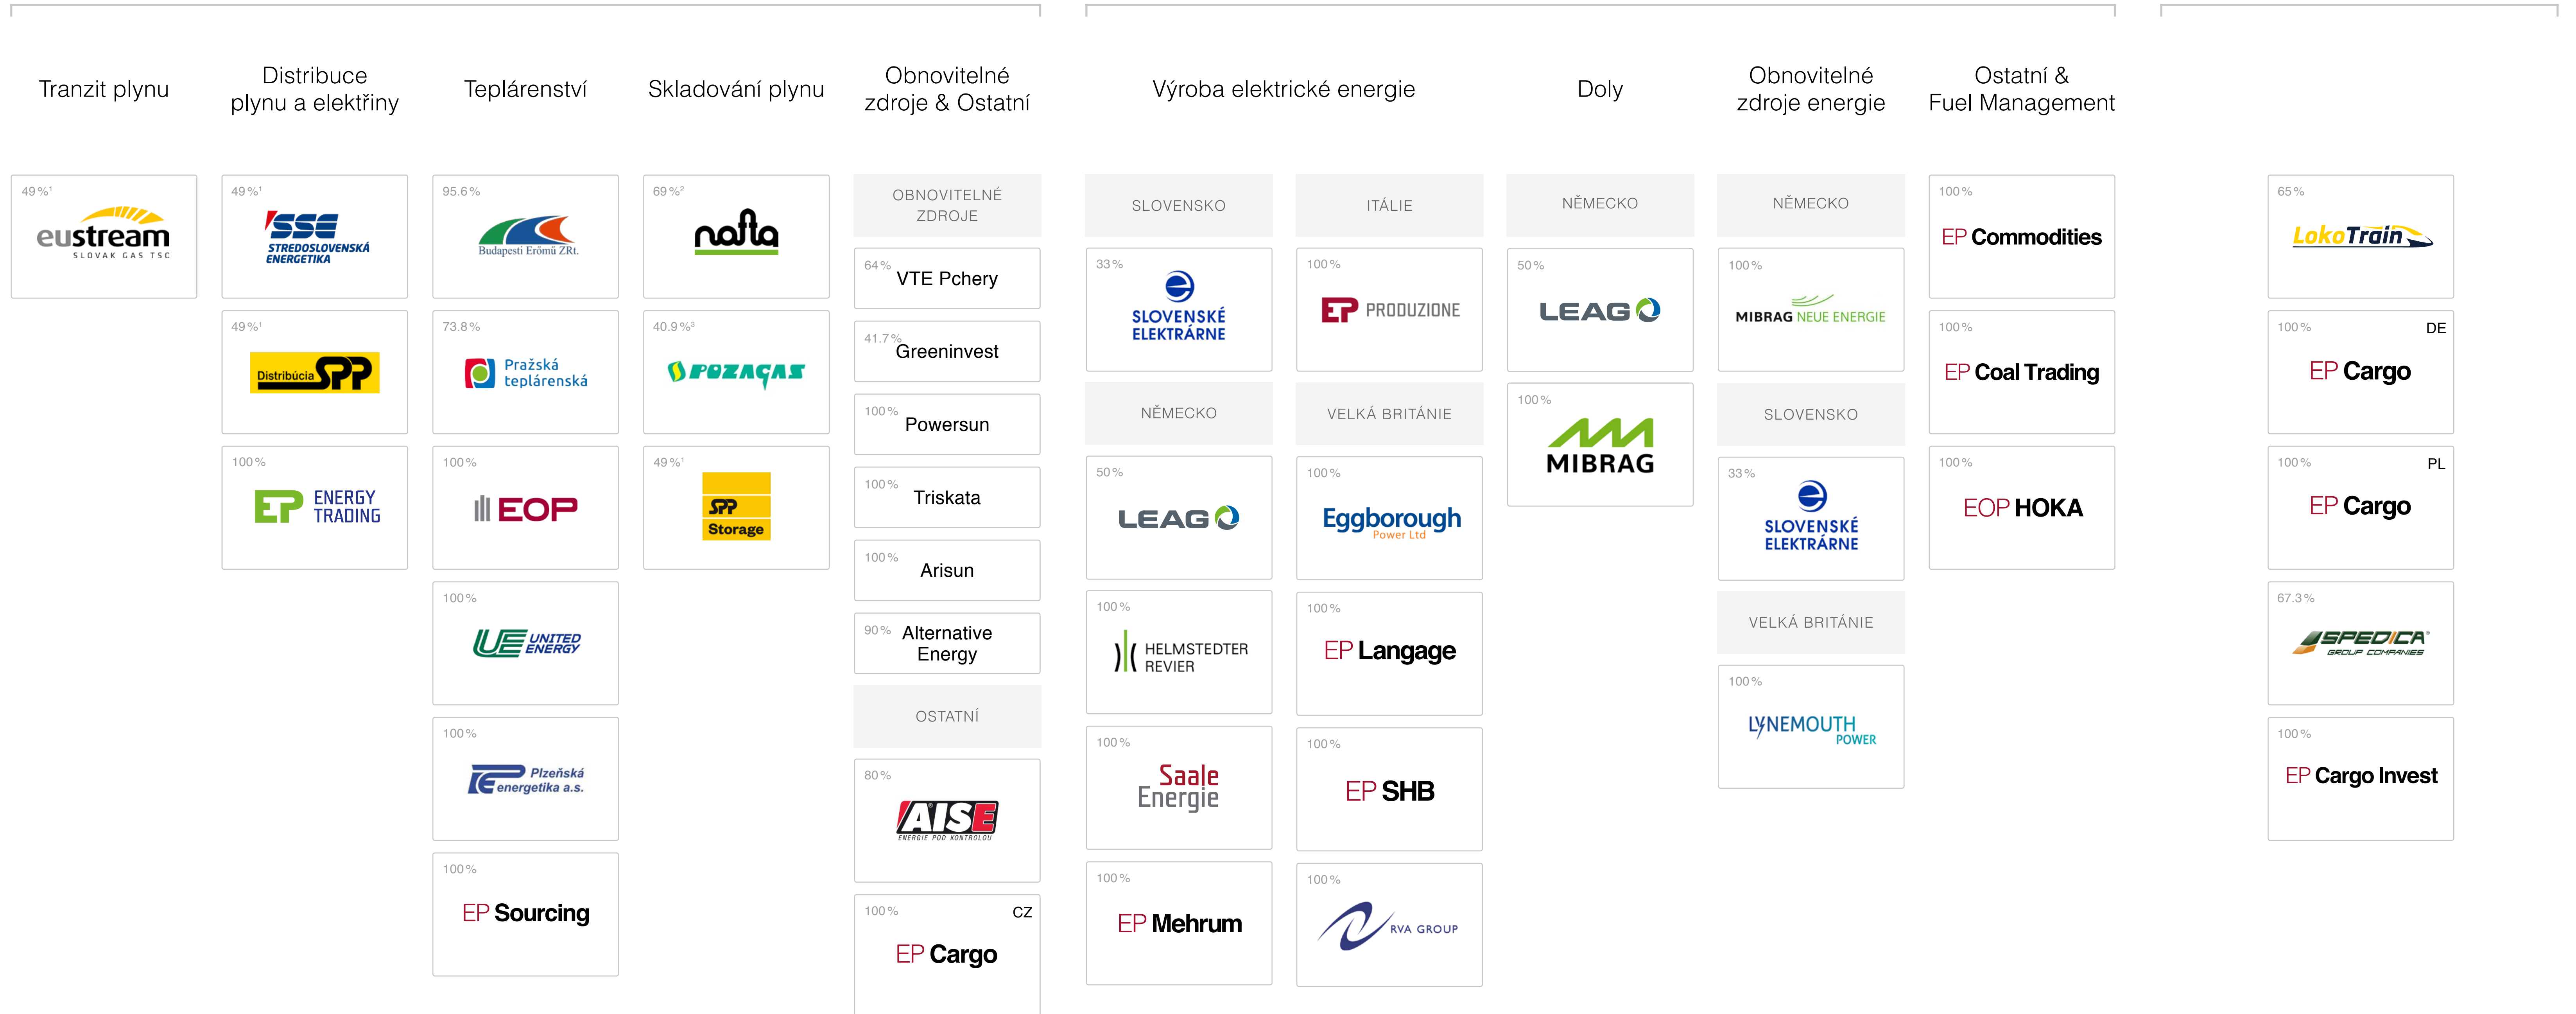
Tranzit plynu

49 %¹
eustream
SLOVAK GAS TSC

Distribuce plynu a elektřiny

49 %¹
SSE STREDOSLOVENSKÁ ENERGETIKA

49 %¹
Distribúcia SPP

100 %
EP ENERGY TRADING

Teplárenství

95.6 %
Budapesti Erőmű ZRt.

73.8 %
Pražská teplárenská

100 %
EOP

100 %
UE UNITED ENERGY

100 %
Plzeňská energetika a.s.

100 %
EP Sourcing

Skladování plynu

69 %²
nafta

40.9 %³
POZAGAS

49 %¹
SPP Storage

Obnovitelné zdroje & Ostatní

OBNOVITELNÉ ZDROJE

64 % VTE Pchery

41.7 % Greeninvest

100 % Powersun

100 % Triskata

100 % Arisun

90 % Alternative Energy

OSTATNÍ

80 %
AISE
ENERGIE POD KONTROLOU

100 % CZ
EP Cargo

Výroba elektrické energie

SLOVENSKO

33 %
SLOVENSKÉ ELEKTRÁRNE

NĚMECKO

50 %
LEAG

100 %
HELMSTEDTER REVIER

100 %
Saale Energie

100 %
EP Mehrum

ITÁLIE

100 %
EP PRODUZIONE

VELKÁ BRITÁNIE

100 %
Eggborough Power Ltd

100 %
EP Langage

100 %
EP SHB

100 %
RVA GROUP

Doly

NĚMECKO

50 %
LEAG

100 %
MIBRAG

Obnovitelné zdroje energie

NĚMECKO

100 %
MIBRAG NEUE ENERGIE

SLOVENSKO

33 %
SLOVENSKÉ ELEKTRÁRNE

VELKÁ BRITÁNIE

100 %
LYNEMOUTH POWER

Ostatní & Fuel Management

100 %
EP Commodities

100 %
EP Coal Trading

100 %
EOP HOKA

65 %
LokoTrain

100 % DE
EP Cargo

100 % PL
EP Cargo

67.3 %
SPEDICA GROUP COMPANIES

100 %
EP Cargo Invest